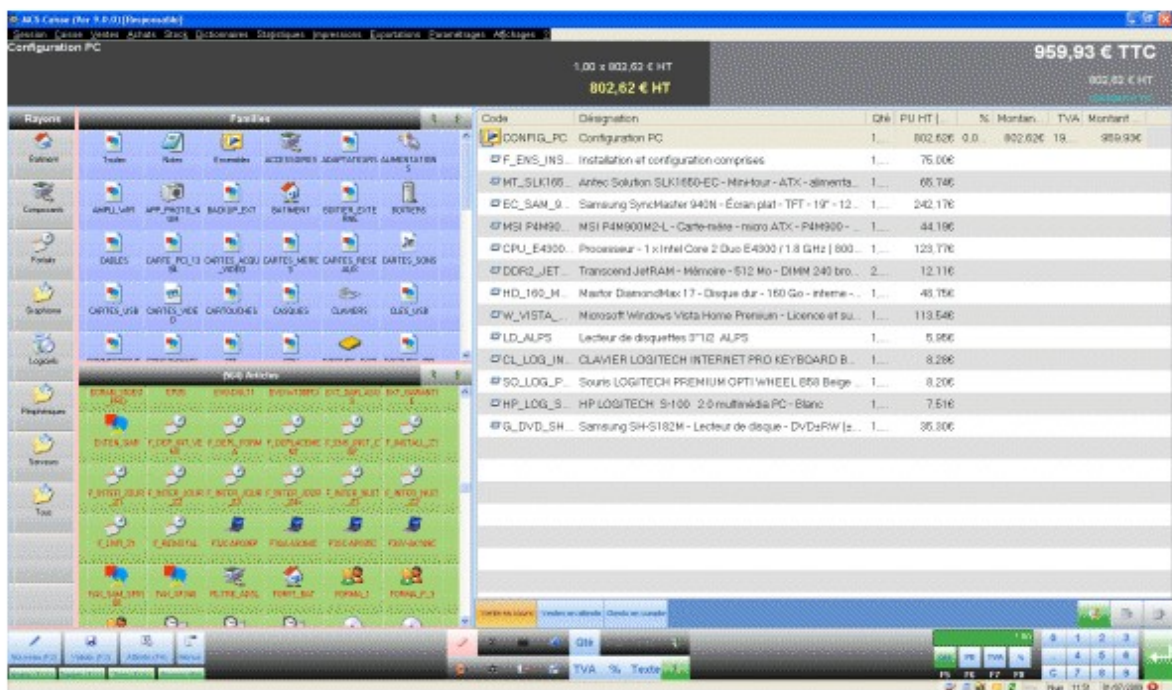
ACS Caisse (Ver 9.0.0) [Responsable]

Gestion Caisse Ventes Achats Stock Dictionnaires Statistiques Impressions Exportations Paramétrages Affichages

Configuration PC

1,00 x 802,62 € HT

802,62 € HT

959,93 € TTC

802,62 € HT

Rayons

Familles

Boitiers

Composants

Forfaits

Graphisme

Logiciels

Périphériques

Services

Tous

Toutes

Notes

Ensembles

ACCESSOIRES

ADAPTATEURS

ALIMENTATION

AMPLI_WIFI

APP_PHOTO_N

BACKUP_EXT

BATIMENT

BOITIER_EXTE

BOITIERS

CABLES

CARTE_PCI_13

CARTES_ACQU_VIDEO

CARTES_MERE

CARTES_RESE AUX

CARTES_SONS

CARTES_USB

CARTES_VIDE

CARTOUCHES

CASQUES

CLAVIERS

CLES_USB

(64) Articles

| Code | Désignation | Qté | PU HT | % | Montan. | TVA | Montant |
|---|---|---|---|---|---|---|---|
| CONFIG_PC | Configuration PC | 1... | 802,62€ | 0,0... | 802,62€ | 19... | 959,93€ |
| F_ENS_INS... | Installation et configuration comprises | 1... | 75,00€ | | | | |
| MT_SLK165... | Antec Solution SLK1650-EC - Mini-tour - ATX - alimenta... | 1... | 65,74€ | | | | |
| EC_SAM_9... | Samsung SyncMaster 940N - Écran plat - TFT - 19" - 12... | 1... | 242,17€ | | | | |
| MSI P4M90... | MSI P4M900M2-L - Carte-mère - micro ATX - P4M900 - ... | 1... | 44,19€ | | | | |
| CPU_E4300... | Processeur - 1 x Intel Core 2 Duo E4300 / 1.8 GHz ( 800... | 1... | 123,77€ | | | | |
| DDR2_JET... | Transcend JetRAM - Mémoire - 512 Mo - DIMM 240 bro... | 2... | 12,11€ | | | | |
| HD_160_M... | Maxtor DiamondMax 17 - Disque dur - 160 Go - interne - ... | 1... | 48,75€ | | | | |
| W_VISTA_... | Microsoft Windows Vista Home Premium - Licence et su... | 1... | 113,54€ | | | | |
| LD_ALPS | Lecteur de disquettes 3"1/2 ALPS | 1... | 5,95€ | | | | |
| CL_LOG_IN... | CLAVIER LOGITECH INTERNET PRO KEYBOARD B... | 1... | 8,28€ | | | | |
| SO_LOG_P... | Souris LOGITECH PREMIUM OPTI WHEEL 658 Beige ... | 1... | 8,20€ | | | | |
| HP_LOG_S... | HP LOGITECH S-100 2.0 multimédia PC - Blanc | 1... | 7,51€ | | | | |
| G_DVD_SH... | Samsung SH-S182M - Lecteur de disque - DVD±RW (±... | 1... | 35,30€ | | | | |

Qté

TVA % Texte

F5 F6 F7 F8

1 2 3 4 5 6 7 8 9